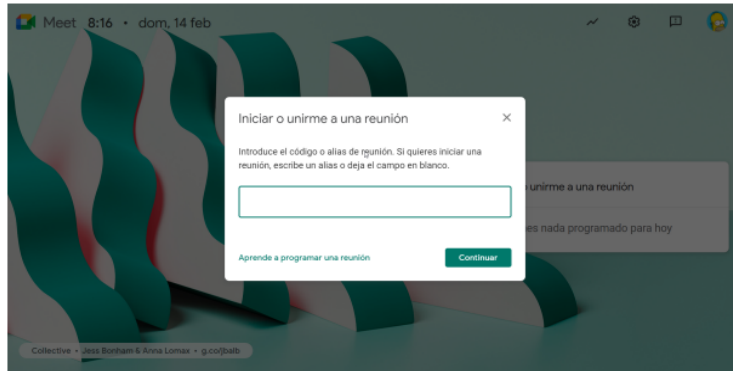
Meet 8:16 • dom, 14 feb

Iniciar o unirme a una reunión

×

Introduce el código o alias de reunión. Si quieres iniciar una reunión, escribe un alias o deja el campo en blanco.

Aprende a programar una reunión

Continuar

unirme a una reunión

es nada programado para hoy

Collective • Jess Bonham & Anna Lomax • g.co/jbaib